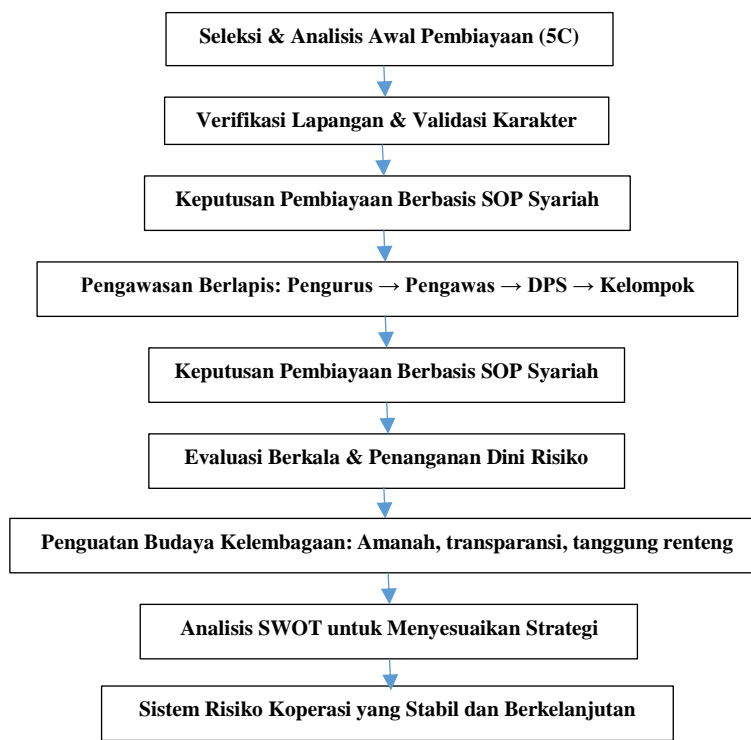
Seleksi & Analisis Awal Pembiayaan (5C)

Verifikasi Lapangan & Validasi Karakter

Keputusan Pembiayaan Berbasis SOP Syariah

Pengawasan Berlapis: Pengurus → Pengawas → DPS → Kelompok

Keputusan Pembiayaan Berbasis SOP Syariah

Evaluasi Berkala & Penanganan Dini Risiko

Penguatan Budaya Kelembagaan: Amanah, transparansi, tanggung renteng

Analisis SWOT untuk Menyesuaikan Strategi

Sistem Risiko Koperasi yang Stabil dan Berkelanjutan